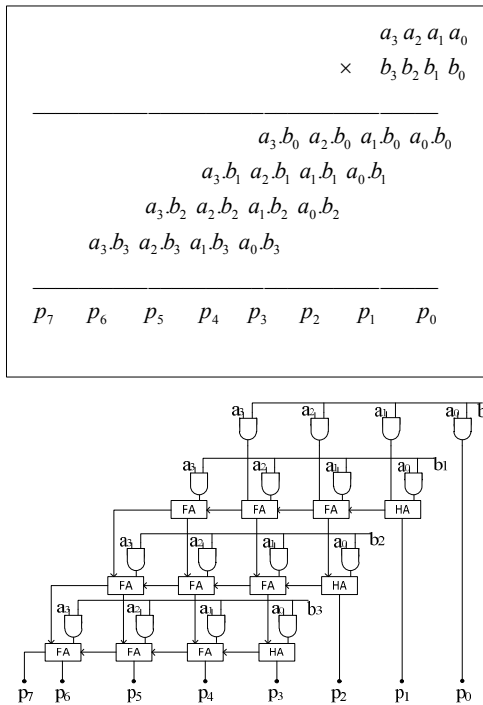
$a_3\, a_2\, a_1\, a_0$

$\times \quad b_3\, b_2\, b_1\, b_0$

$a_3.b_0 \;\; a_2.b_0 \;\; a_1.b_0 \;\; a_0.b_0$

$a_3.b_1 \;\; a_2.b_1 \;\; a_1.b_1 \;\; a_0.b_1$

$a_3.b_2 \;\; a_2.b_2 \;\; a_1.b_2 \;\; a_0.b_2$

$a_3.b_3 \;\; a_2.b_3 \;\; a_1.b_3 \;\; a_0.b_3$

$p_7 \quad p_6 \quad p_5 \quad p_4 \quad p_3 \quad p_2 \quad p_1 \quad p_0$

a3 a2 a1 a0 b0
a3 a2 a1 a0 b1
FA FA FA HA
a3 a2 a1 a0 b2
FA FA FA HA
a3 a2 a1 a0 b3
FA FA FA HA
p7 p6 p5 p4 p3 p2 p1 p0